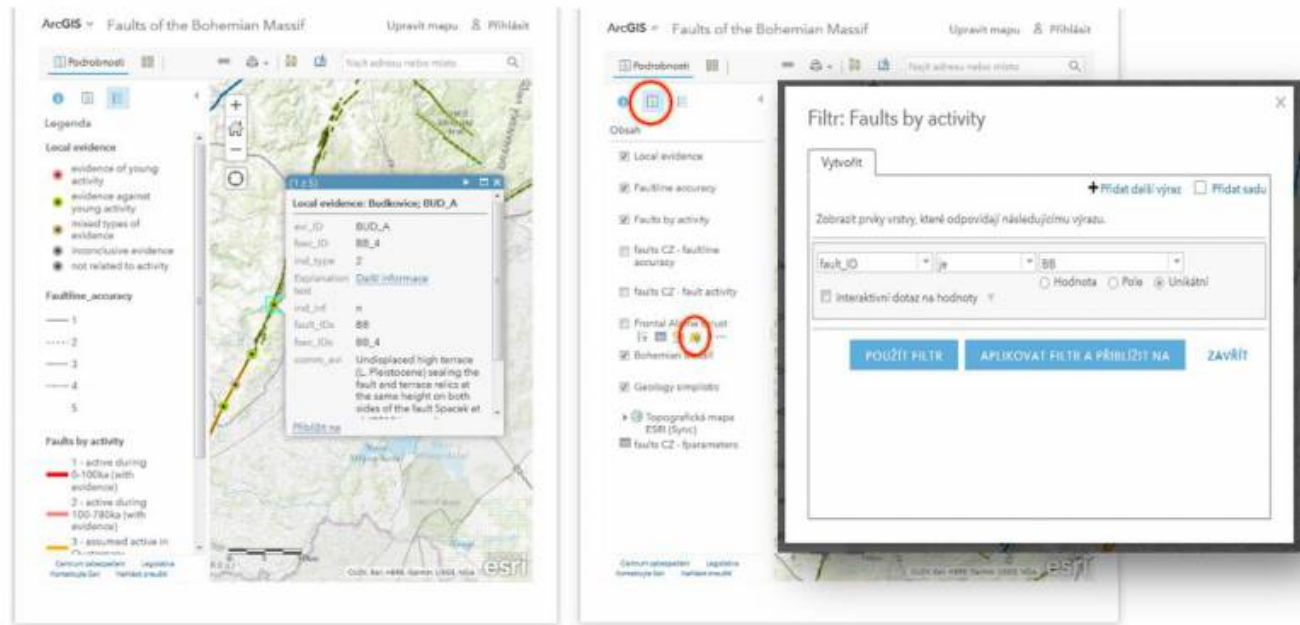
ArcGIS ∨ Faults of the Bohemian Massif
Upravit mapu Přihlásit
Podrobnosti
Najít adresu nebo místo
Legenda
Local evidence
evidence of young activity
evidence against young activity
mixed types of evidence
inconclusive evidence
not related to activity
Faultline_accuracy
1
2
3
4
5
Faults by activity
1 - active during 0-100ka (with evidence)
2 - active during 100-780ka (with evidence)
3 - assumed active in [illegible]
Centrum zabezpečení Legislativa Komentujte Esri Nahlásit zneužití
(1 z 5)
Local evidence: Budkovice; BUD_A
evi_ID BUD_A
fsec_ID BB_4
ind_type 2
Explanation_text Další informace
ind_inf n
fault_IDs BB
fsec_IDs BB_4
comm_evi Undisplaced high terrace (L. Pleistocene) sealing the fault and terrace relics at the same height on both sides of the fault Spacek et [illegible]
Přiblížit na
Esri, HERE, Garmin, USGS, NGA
esri

ArcGIS ∨ Faults of the Bohemian Massif
Upravit mapu Přihlásit
Podrobnosti
Najít adresu nebo místo
Obsah
Local evidence
Faultline accuracy
Faults by activity
faults CZ - faultline accuracy
faults CZ - fault activity
Frontal Alpine thrust
Bohemian Massif
Geology simplistic
Topografická mapa ESRI (Sync)
faults CZ - fparameters
Centrum zabezpečení Legislativa Komentujte Esri Nahlásit zneužití
esri

Filtr: Faults by activity
Vytvořit
Přidat další výraz
Přidat sadu
Zobrazit prvky vrstvy, které odpovídají následujícímu výrazu.
fault_ID
je
BB
Hodnota Pole Unikátní
Interaktivní dotaz na hodnoty
POUŽÍT FILTR
APLIKOVAT FILTR A PŘIBLÍŽIT NA
ZAVŘÍT